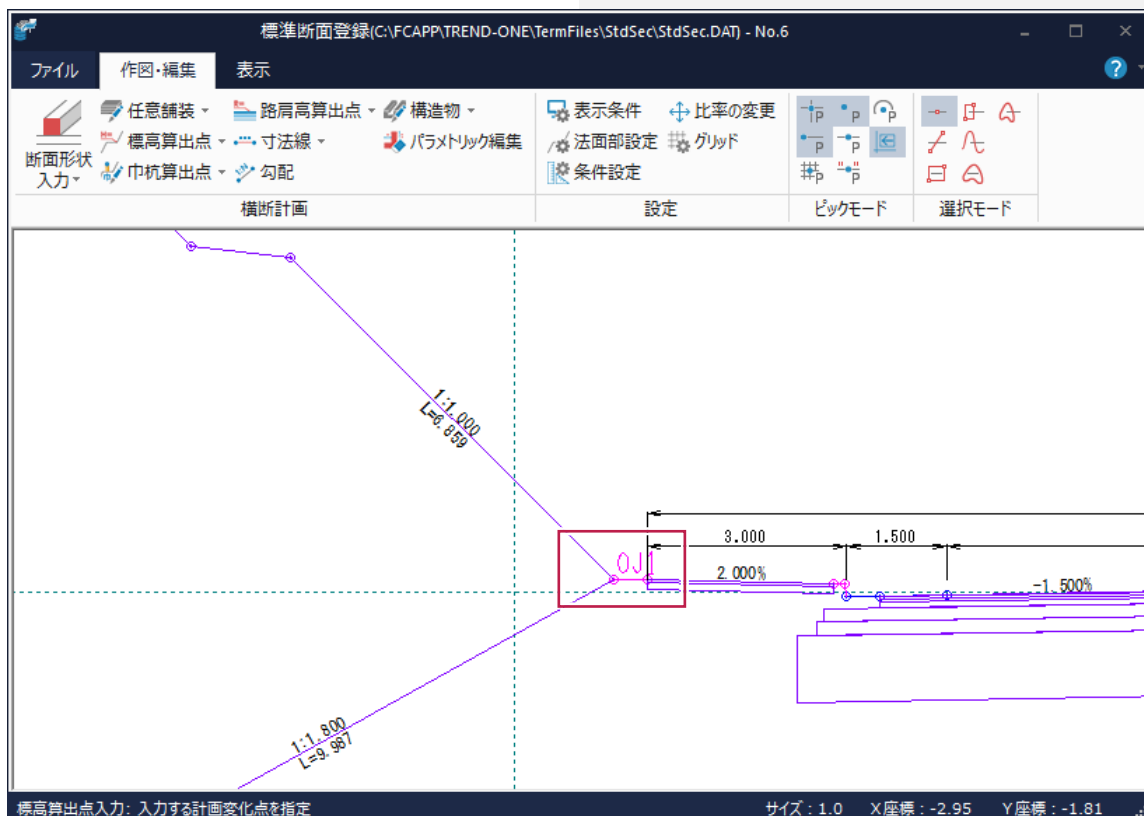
標準断面登録(C:\FCAPP\TREND-ONE\TermFiles\StdSec\StdSec.DAT) - No.6

ファイル 作図・編集 表示

断面形状入力 任意舗装 標高算出点 巾杭算出点 路肩高算出点 寸法線 勾配 構造物 パラメトリック編集
横断計画

表示条件 比率の変更 法面部設定 グリッド 条件設定
設定

ピックモード

選択モード

1:1.000
L=6.859

3.000 1.500

OJ1

2.000%

-1.500%

1:1.800
L=9.987

標高算出点入力: 入力する計画変化点を指定 サイズ : 1.0 X座標 : -2.95 Y座標 : -1.81